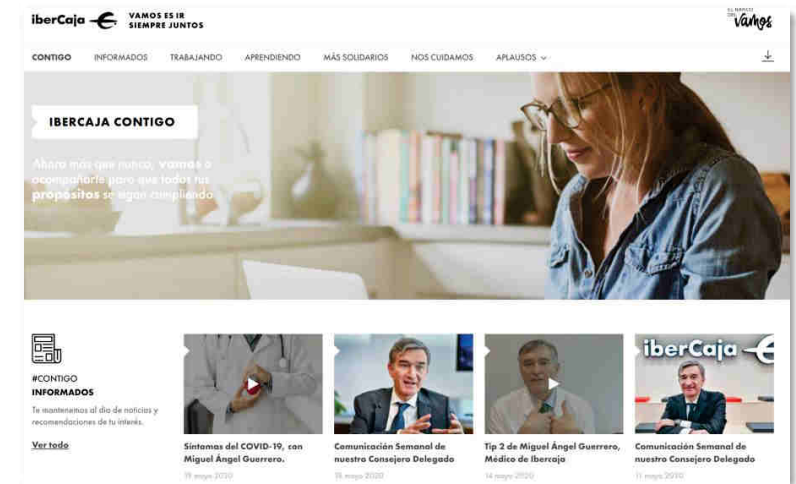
iberCaja VAMOS ES IR SIEMPRE JUNTOS

EL MUNDO DE Vamos

CONTIGO INFORMADOS TRABAJANDO APRENDIENDO MÁS SOLIDARIOS NOS CUIDAMOS APLAUSOS

IBERCAJA CONTIGO

Ahora más que nunca, vamos a acompañarte para que todos tus propósitos se sigan cumpliendo

#CONTIGO
INFORMADOS

Te mantenemos al día de noticias y recomendaciones de tu interés.

Ver todo

Síntomas del COVID-19, con Miguel Ángel Guerrero.
19 mayo 2020

Comunicación Semanal de nuestro Consejero Delegado
18 mayo 2020

Tip 2 de Miguel Ángel Guerrero, Médico de Ibercaja
14 mayo 2020

iberCaja

Comunicación Semanal de nuestro Consejero Delegado
11 mayo 2020